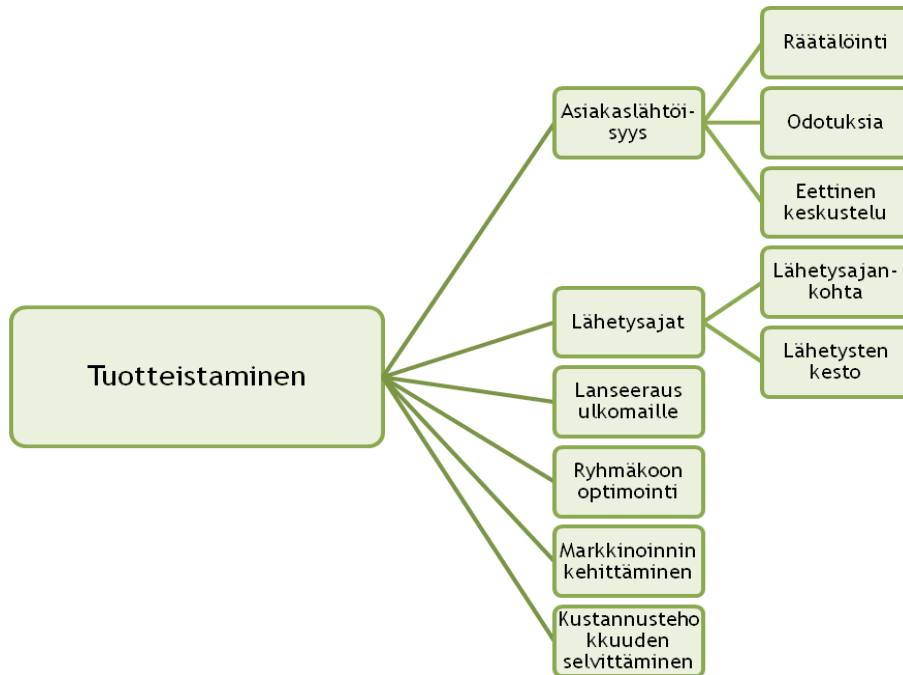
Tuotteistaminen

Asiakaslähtöisyys

Räätälöinti

Odotuksia

Eettinen keskustelu

Lähetysajat

Lähetysajankohta

Lähetysten kesto

Lanseeraus ulkomaille

Ryhmäkoon optimointi

Markkinoinnin kehittäminen

Kustannustehokkuuden selvittäminen